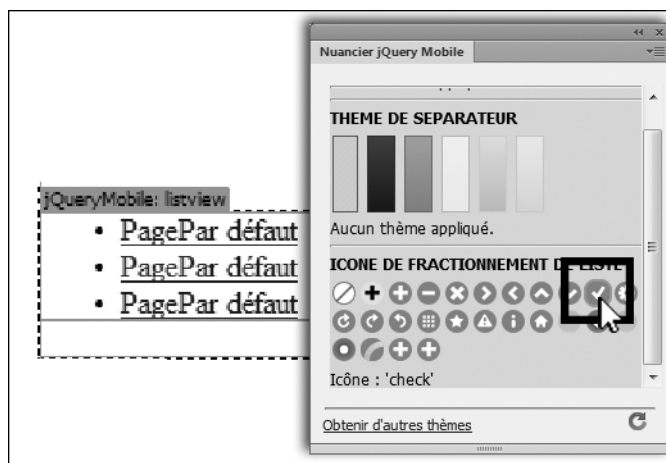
jQueryMobile: listview

• PagePar défaut
• PagePar défaut
• PagePar défaut

Nuancier jQuery Mobile

THEME DE SEPARATEUR

Aucun thème appliqué.

ICONE DE FRACTIONNEMENT D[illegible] LISTE

Icône : 'check'

Obtenir d'autres thèmes